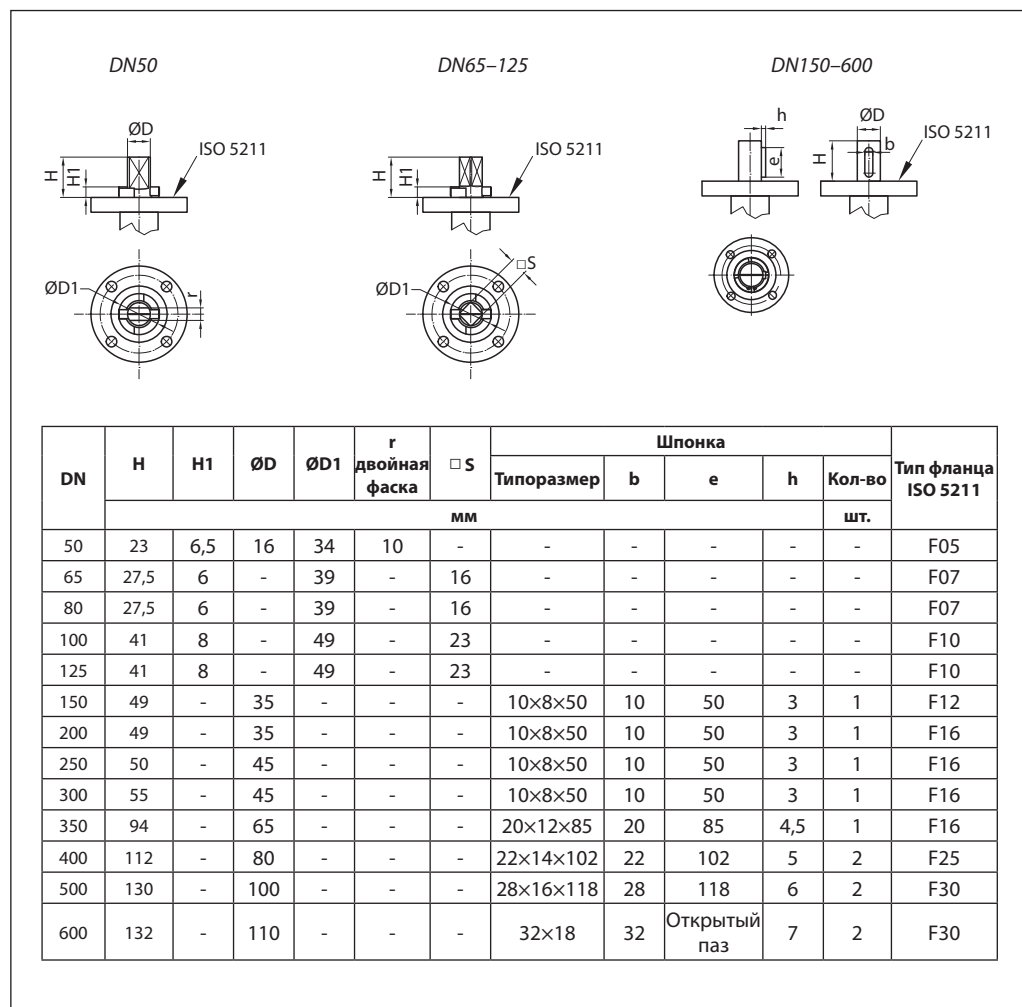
DN50

ØD
ISO 5211
H
H1
ØD1
r

DN65–125

ISO 5211
H
H1
ØD1
□S

DN150–600

h
e
H
ØD
b
ISO 5211

| DN | H | H1 | ØD | ØD1 | r двойная фаска | □S | Шпонка Типоразмер | b | e | h | Кол-во | Тип фланца ISO 5211 |
|---|---|---|---|---|---|---|---|---|---|---|---|---|
| | мм | | | | | | | | | | шт. | |
| 50 | 23 | 6,5 | 16 | 34 | 10 | - | - | - | - | - | - | F05 |
| 65 | 27,5 | 6 | - | 39 | - | 16 | - | - | - | - | - | F07 |
| 80 | 27,5 | 6 | - | 39 | - | 16 | - | - | - | - | - | F07 |
| 100 | 41 | 8 | - | 49 | - | 23 | - | - | - | - | - | F10 |
| 125 | 41 | 8 | - | 49 | - | 23 | - | - | - | - | - | F10 |
| 150 | 49 | - | 35 | - | - | - | 10×8×50 | 10 | 50 | 3 | 1 | F12 |
| 200 | 49 | - | 35 | - | - | - | 10×8×50 | 10 | 50 | 3 | 1 | F16 |
| 250 | 50 | - | 45 | - | - | - | 10×8×50 | 10 | 50 | 3 | 1 | F16 |
| 300 | 55 | - | 45 | - | - | - | 10×8×50 | 10 | 50 | 3 | 1 | F16 |
| 350 | 94 | - | 65 | - | - | - | 20×12×85 | 20 | 85 | 4,5 | 1 | F16 |
| 400 | 112 | - | 80 | - | - | - | 22×14×102 | 22 | 102 | 5 | 2 | F25 |
| 500 | 130 | - | 100 | - | - | - | 28×16×118 | 28 | 118 | 6 | 2 | F30 |
| 600 | 132 | - | 110 | - | - | - | 32×18 | 32 | Открытый паз | 7 | 2 | F30 |